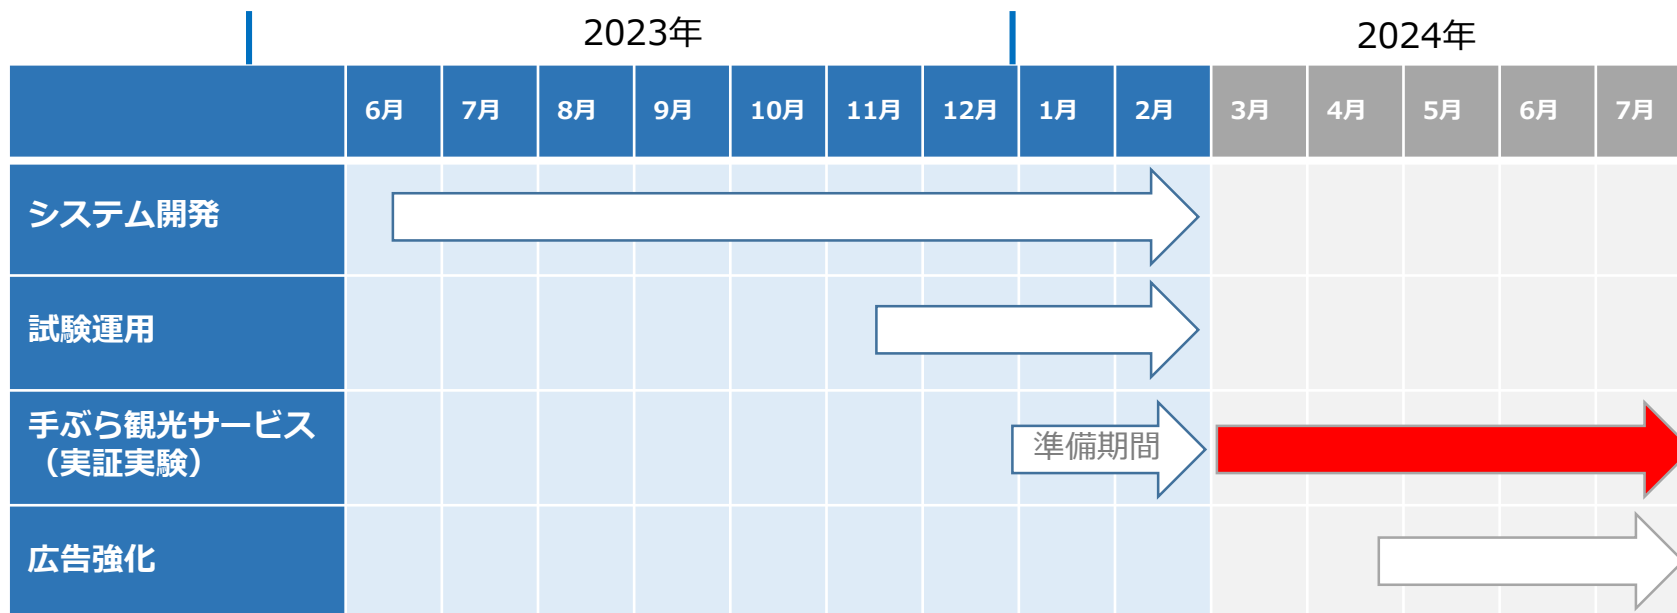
2023年

2024年

| | 6月 | 7月 | 8月 | 9月 | 10月 | 11月 | 12月 | 1月 | 2月 | 3月 | 4月 | 5月 | 6月 | 7月 |
|---|---|---|---|---|---|---|---|---|---|---|---|---|---|---|
| システム開発 | | | | | | | | | | | | | | |
| 試験運用 | | | | | | | | | | | | | | |
| 手ぶら観光サービス（実証実験） | | | | | | | | 準備期間 | | | | | | |
| 広告強化 | | | | | | | | | | | | | | |